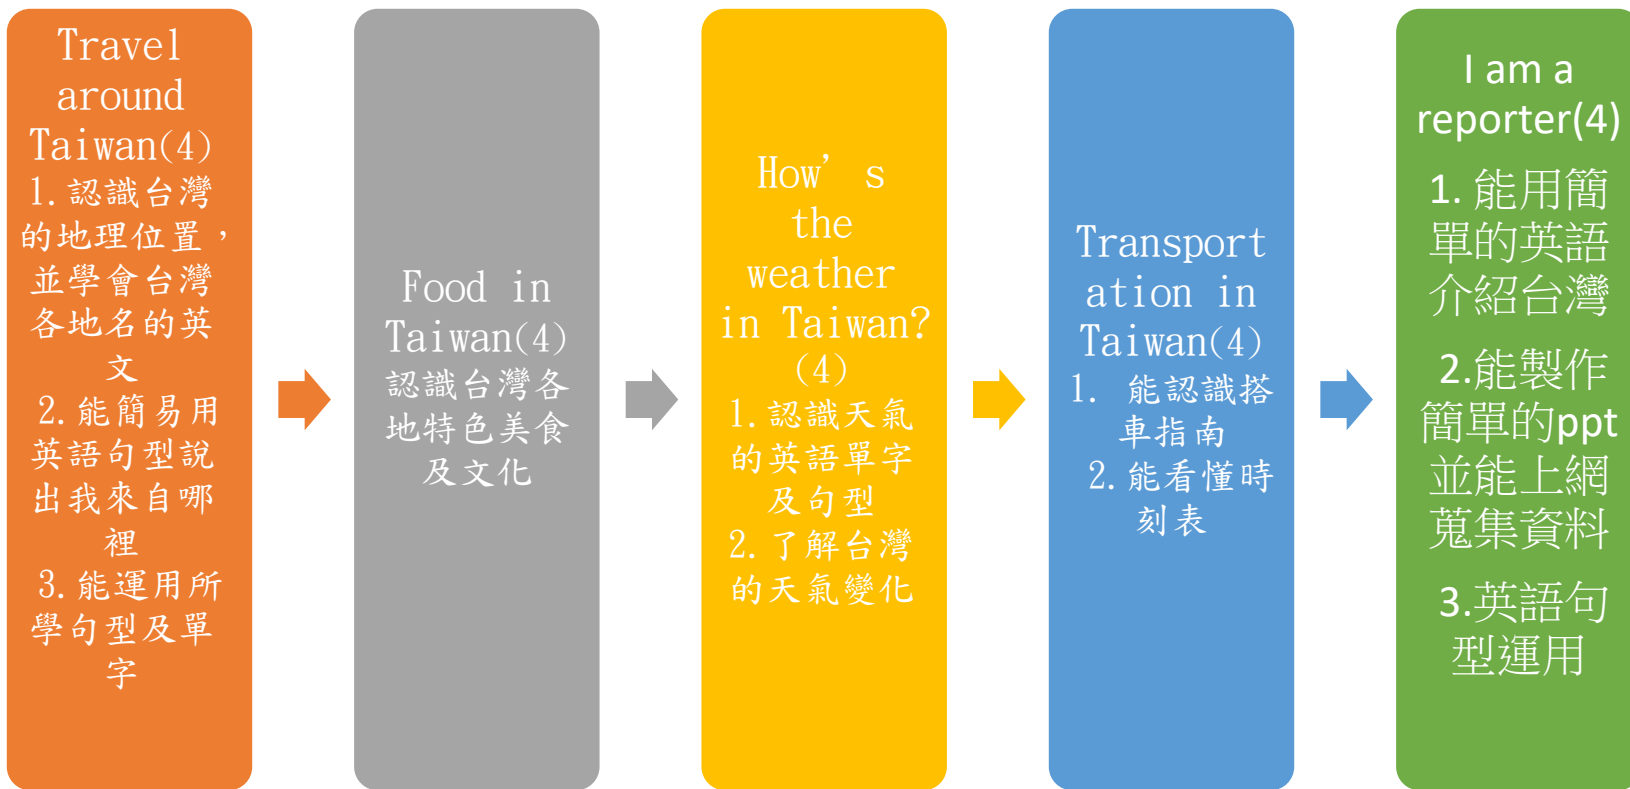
Travel around Taiwan(4)
1.認識台灣的地理位置，並學會台灣各地名的英文
2.能簡易用英語句型說出我來自哪裡
3.能運用所學句型及單字

Food in Taiwan(4)
認識台灣各地特色美食及文化

How’s the weather in Taiwan?(4)
1.認識天氣的英語單字及句型
2.了解台灣的天氣變化

Transportation in Taiwan(4)
1. 能認識搭車指南
2.能看懂時刻表

I am a reporter(4)
1.能用簡單的英語介紹台灣
2.能製作簡單的ppt並能上網蒐集資料
3.英語句型運用